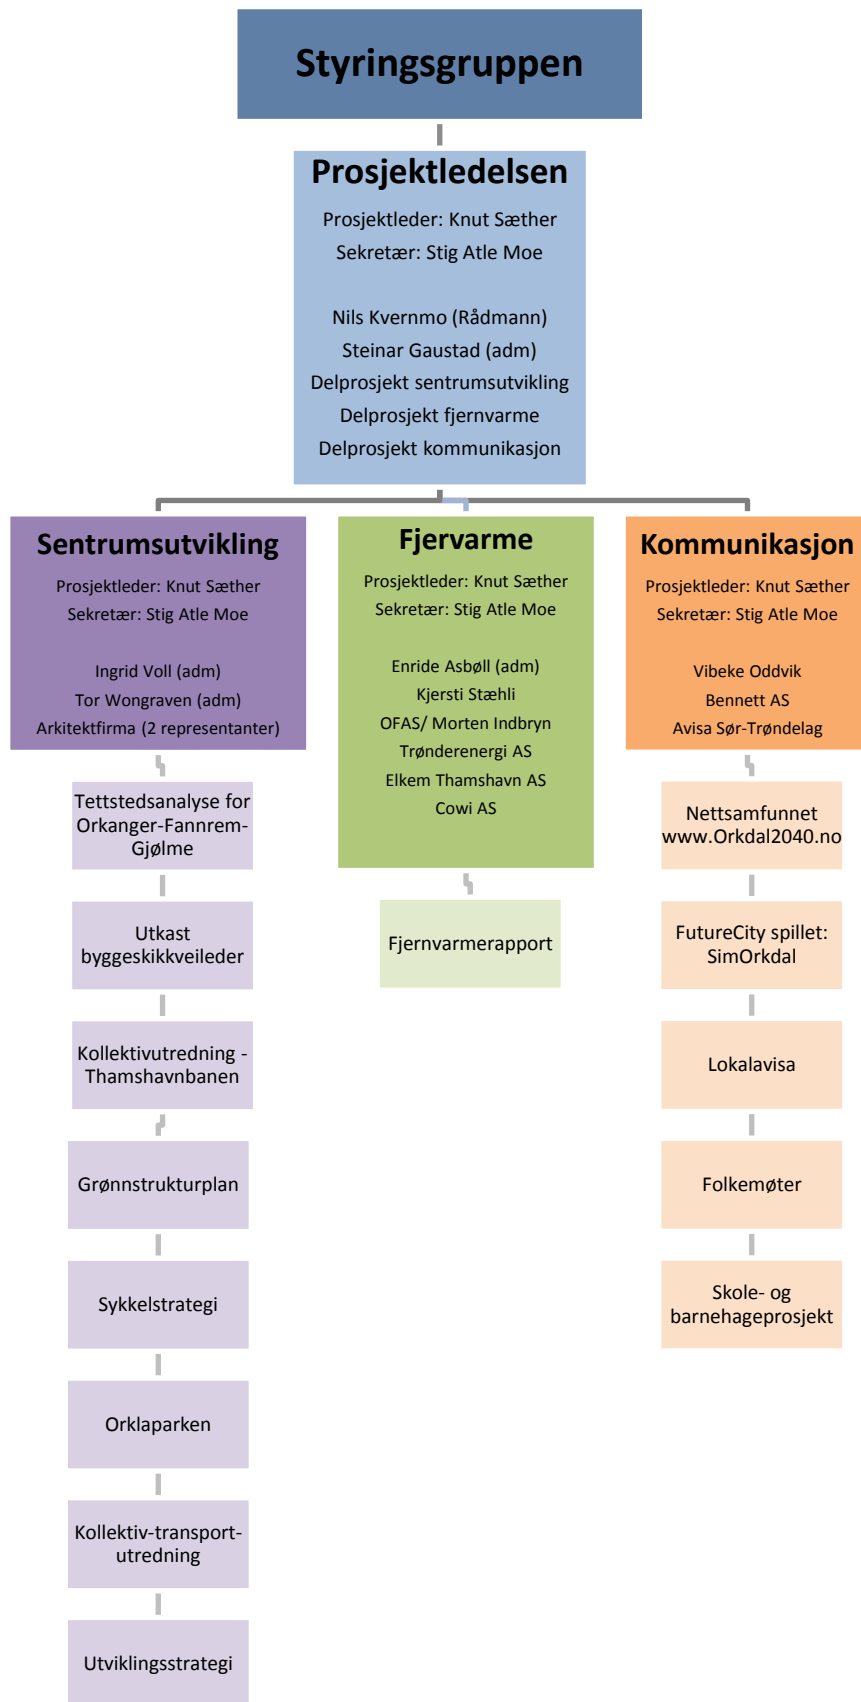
Styringsgruppen

Prosjektledelsen
Prosjektleder: Knut Sæther
Sekretær: Stig Atle Moe

Nils Kvernmo (Rådmann)
Steinar Gaustad (adm)
Delprosjekt sentrumsutvikling
Delprosjekt fjernvarme
Delprosjekt kommunikasjon

Sentrumsutvikling
Prosjektleder: Knut Sæther
Sekretær: Stig Atle Moe

Ingrid Voll (adm)
Tor Wongraven (adm)
Arkitektfirma (2 representanter)

Tettstedsanalyse for Orkanger-Fannrem-Gjølme

Utkast byggeskikkveileder

Kollektivutredning - Thamshavnbanen

Grønnstrukturplan

Sykkelstrategi

Orklaparken

Kollektiv-transport-utredning

Utviklingsstrategi

Fjervarme
Prosjektleder: Knut Sæther
Sekretær: Stig Atle Moe

Enride Asbøll (adm)
Kjersti Stæhli
OFAS/ Morten Indbryn
Trønderenergi AS
Elkem Thamshavn AS
Cowi AS

Fjernvarmerapport

Kommunikasjon
Prosjektleder: Knut Sæther
Sekretær: Stig Atle Moe

Vibeke Oddvik
Bennett AS
Avisa Sør-Trøndelag

Nettsamfunnet www.Orkdal2040.no

FutureCity spillet: SimOrkdal

Lokalavisa

Folkemøter

Skole- og barnehageprosjekt